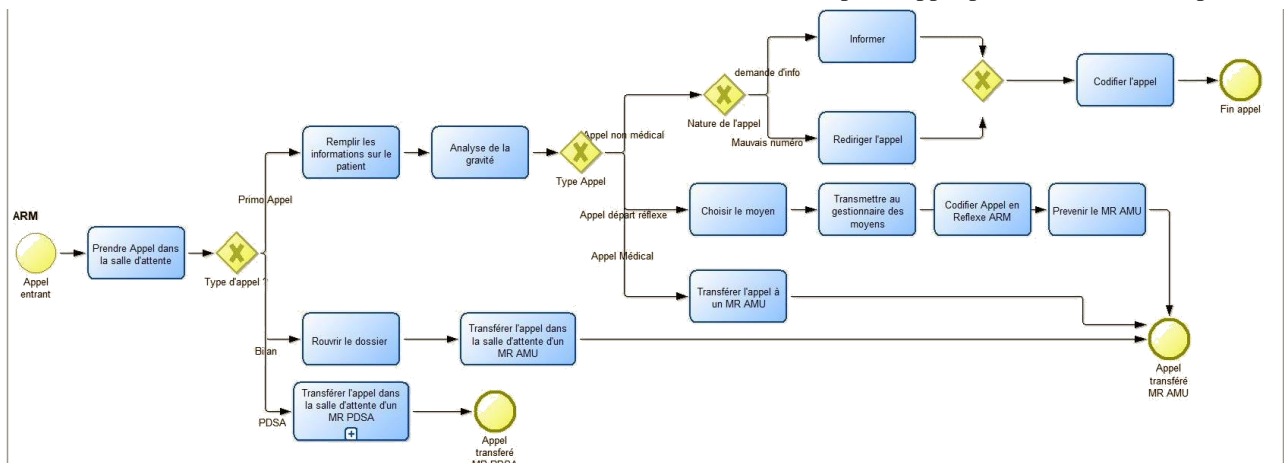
ARM

Appel entrant

Prendre Appel dans la salle d'attente

Type d'appel ?

Primo Appel

Remplir les informations sur le patient

Analyse de la gravité

Type Appel

Appel non médical

Nature de l'appel

demande d'info

Informer

Mauvais numéro

Rediriger l'appel

Codifier l'appel

Fin appel

Appel départ réflexe

Choisir le moyen

Transmettre au gestionnaire des moyens

Codifier Appel en Reflexe ARM

Prevenir le MR AMU

Appel Médical

Transférer l'appel à un MR AMU

Bilan

Rouvrir le dossier

Transférer l'appel dans la salle d'attente d'un MR AMU

Appel transféré MR AMU

PDSA

Transférer l'appel dans la salle d'attente d'un MR PDSA

Appel transféré MR PDSA